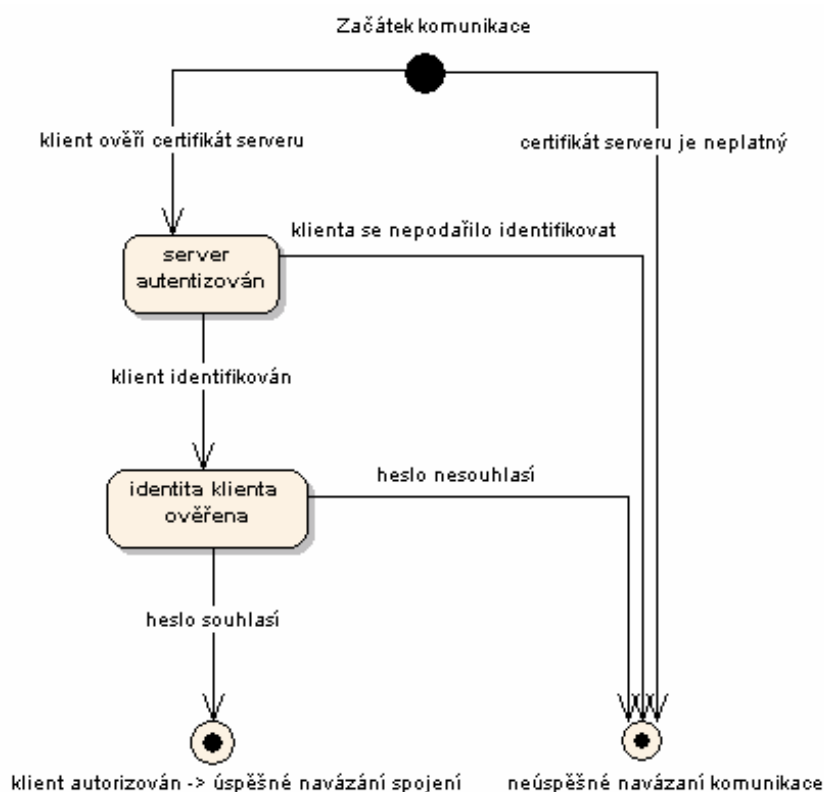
Začátek komunikace

klient ověří certifikát serveru

certifikát serveru je neplatný

klienta se nepodařilo identifikovat

server autentizován

klient identifikován

identita klienta ověřena

heslo nesouhlasí

heslo souhlasí

klient autorizován -> úspěšné navázání spojení

neúspěšné navázaní komunikace